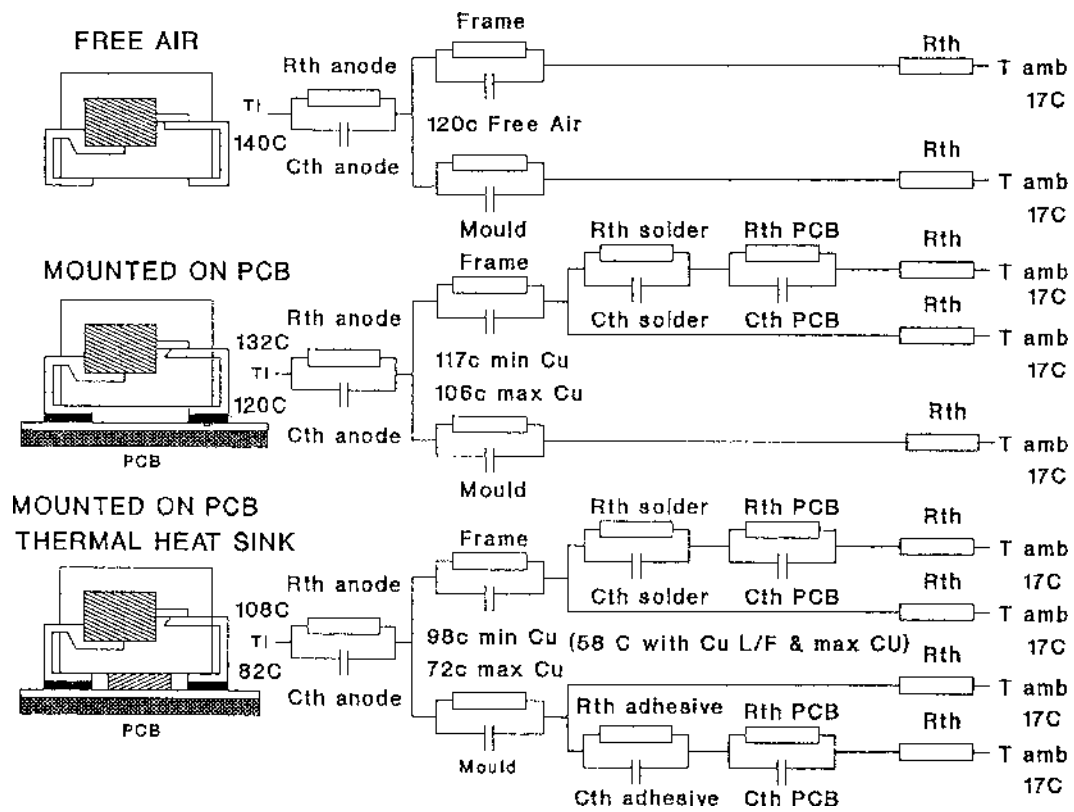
FREE AIR

Frame

Rth anode

Rth

TI

T amb

17C

140C

120c Free Air

Cth anode

Rth

T amb

17C

Mould

MOUNTED ON PCB

Rth solder

Rth PCB

Rth

Frame

T amb

17C

Rth anode

Cth solder

Cth PCB

Rth

132C

T amb

TI

117c min Cu

17C

120C

106c max Cu

Cth anode

Rth

T amb

PCB

17C

Mould

MOUNTED ON PCB

THERMAL HEAT SINK

Rth solder

Rth PCB

Rth

Frame

T amb

Rth anode

17C

108C

Cth solder

Cth PCB

Rth

T amb

TI

98c min Cu (58 C with Cu L/F & max CU)

17C

82C

Rth

72c max Cu

T amb

Cth anode

Rth adhesive

Rth PCB

17C

PCB

Rth

T amb

Mould

17C

Cth adhesive

Cth PCB